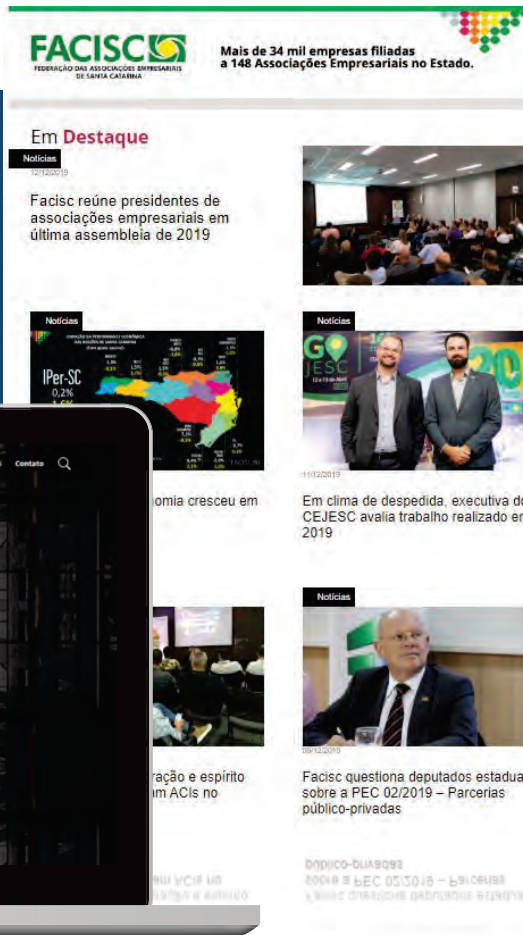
FACISC
FEDERAÇÃO DAS ASSOCIAÇÕES EMPRESARIAIS DE SANTA CATARINA

Mais de 34 mil empresas filiadas a 148 Associações Empresariais no Estado.

Em Destaque

Notícias
12/12/2019
Facisc reúne presidentes de associações empresariais em última assembleia de 2019

Notícias
IPer-SC
0,2%

Contato

nomia cresceu em

Notícias
GO JESC
11/12/2019
Em clima de despedida, executiva do CEJESC avalia trabalho realizado em 2019

ração e espírito
am ACIs no

Notícias
09/12/2019
Facisc questiona deputados estadua sobre a PEC 02/2019 – Parcerias público-privadas